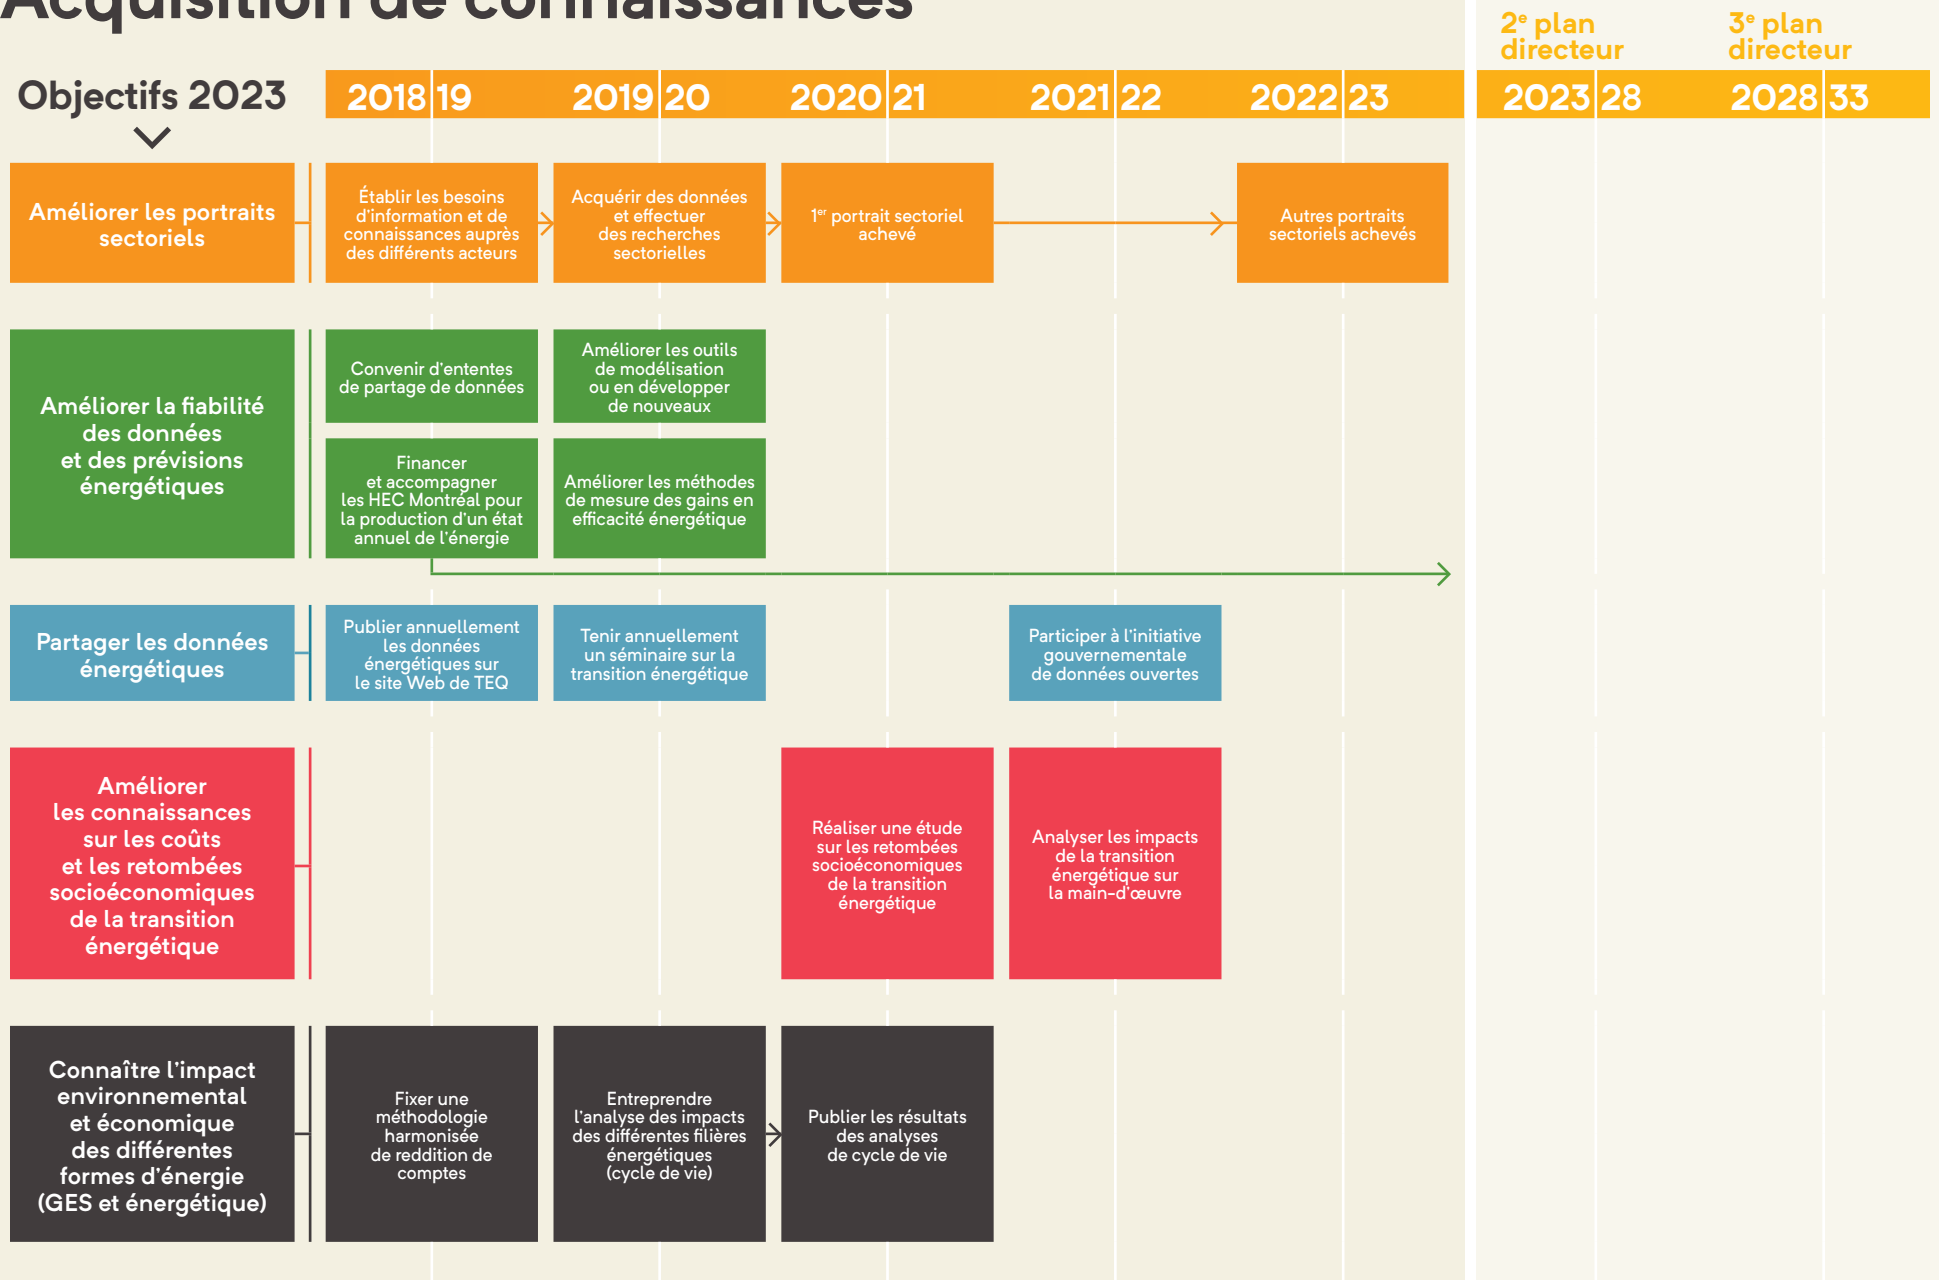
Acquisition de connaissances

2$^e$ plan directeur

3$^e$ plan directeur

Objectifs 2023

2018 | 19

2019 | 20

2020 | 21

2021 | 22

2022 | 23

2023 | 28

2028 | 33

Améliorer les portraits sectoriels

Établir les besoins d'information et de connaissances auprès des différents acteurs

Acquérir des données et effectuer des recherches sectorielles

1$^{er}$ portrait sectoriel achevé

Autres portraits sectoriels achevés

Améliorer la fiabilité des données et des prévisions énergétiques

Convenir d'ententes de partage de données

Améliorer les outils de modélisation ou en développer de nouveaux

Financer et accompagner les HEC Montréal pour la production d'un état annuel de l'énergie

Améliorer les méthodes de mesure des gains en efficacité énergétique

Partager les données énergétiques

Publier annuellement les données énergétiques sur le site Web de TEQ

Tenir annuellement un séminaire sur la transition énergétique

Participer à l'initiative gouvernementale de données ouvertes

Améliorer les connaissances sur les coûts et les retombées socioéconomiques de la transition énergétique

Réaliser une étude sur les retombées socioéconomiques de la transition énergétique

Analyser les impacts de la transition énergétique sur la main-d'œuvre

Connaître l'impact environnemental et économique des différentes formes d'énergie (GES et énergétique)

Fixer une méthodologie harmonisée de reddition de comptes

Entreprendre l'analyse des impacts des différentes filières énergétiques (cycle de vie)

Publier les résultats des analyses de cycle de vie